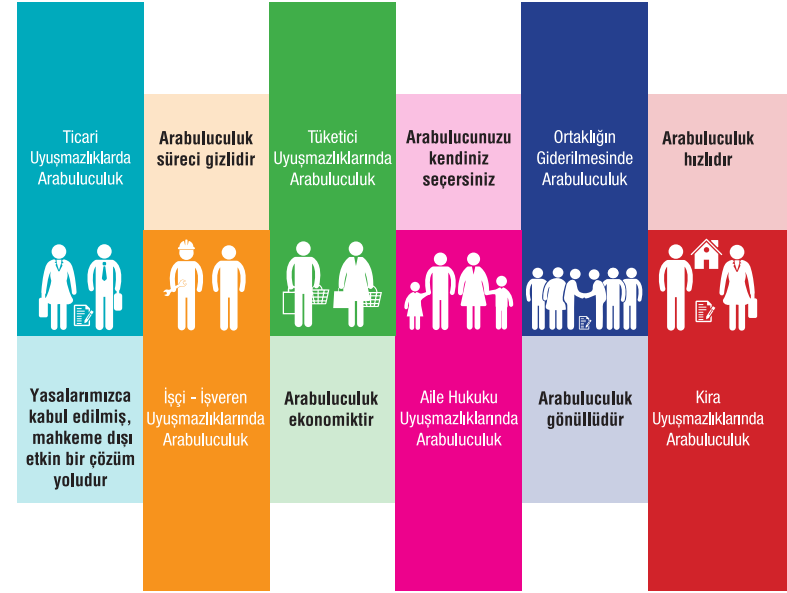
Ticari Uyuşmazlıklarda Arabuluculuk

Arabuluculuk süreci gizlidir

Tüketici Uyuşmazlıklarında Arabuluculuk

Arabulucunuzu kendiniz seçersiniz

Ortaklığın Giderilmesinde Arabuluculuk

Arabuluculuk hızlıdır

Yasalarımızca kabul edilmiş, mahkeme dışı etkin bir çözüm yoludur

İşçi - İşveren Uyuşmazlıklarında Arabuluculuk

Arabuluculuk ekonomiktir

Aile Hukuku Uyuşmazlıklarında Arabuluculuk

Arabuluculuk gönüllüdür

Kira Uyuşmazlıklarında Arabuluculuk